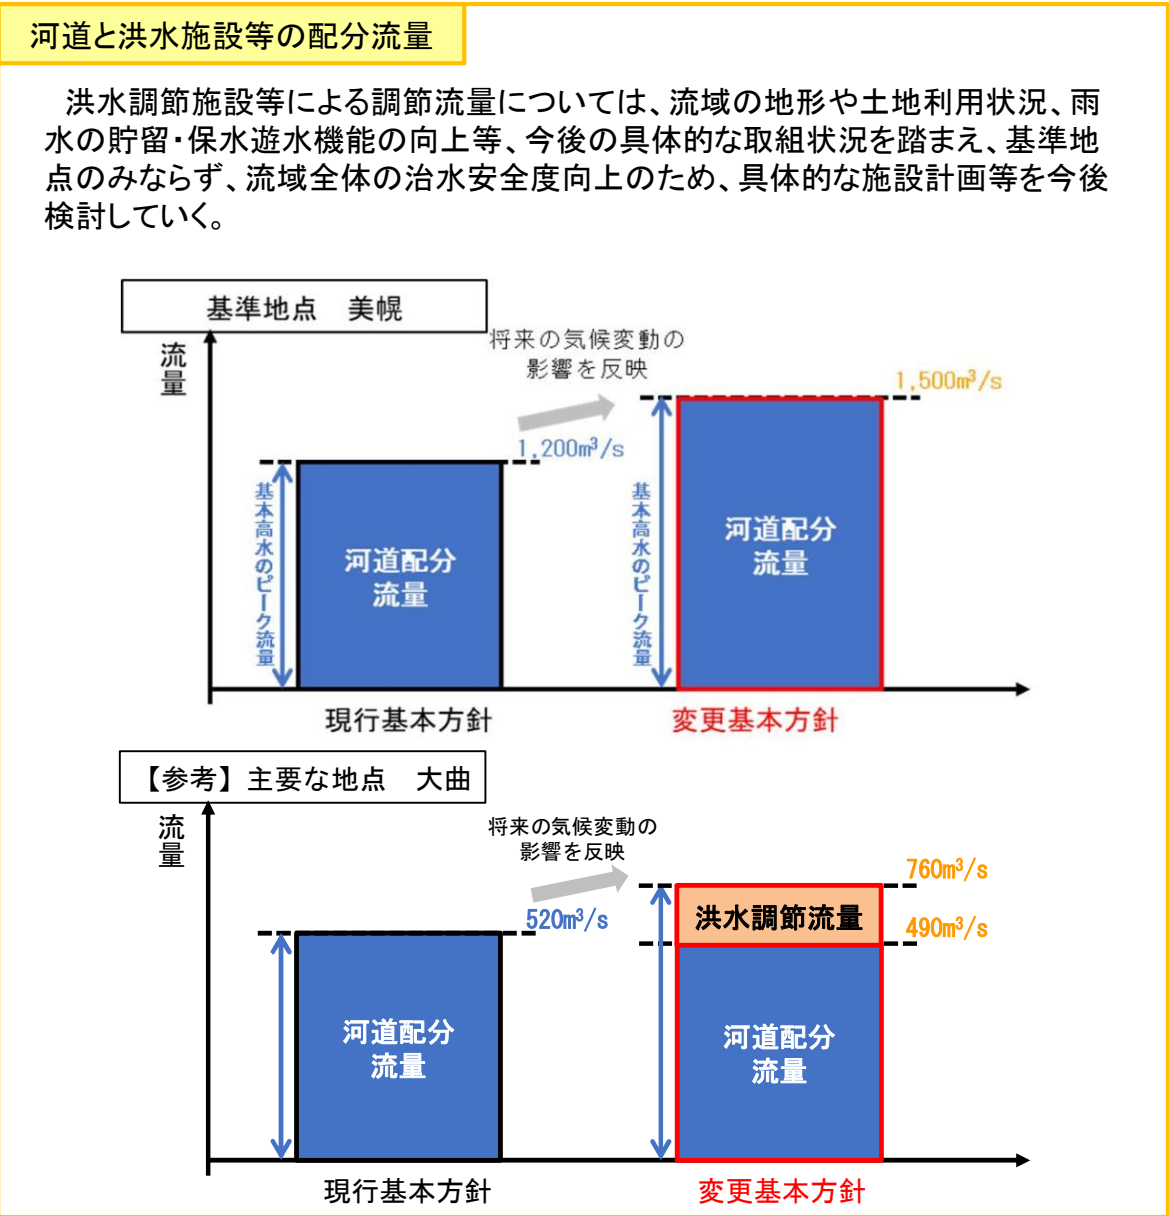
河道と洪水施設等の配分流量

洪水調節施設等による調節流量については、流域の地形や土地利用状況、雨水の貯留・保水遊水機能の向上等、今後の具体的な取組状況を踏まえ、基準地点のみならず、流域全体の治水安全度向上のため、具体的な施設計画等を今後検討していく。

基準地点　美幌

流量

将来の気候変動の影響を反映

1,500㎥/s

1,200㎥/s

基本高水のピーク流量

河道配分流量

基本高水のピーク流量

河道配分流量

現行基本方針

変更基本方針

【参考】主要な地点　大曲

流量

将来の気候変動の影響を反映

760㎥/s

520㎥/s

洪水調節流量

490㎥/s

河道配分流量

河道配分流量

現行基本方針

変更基本方針